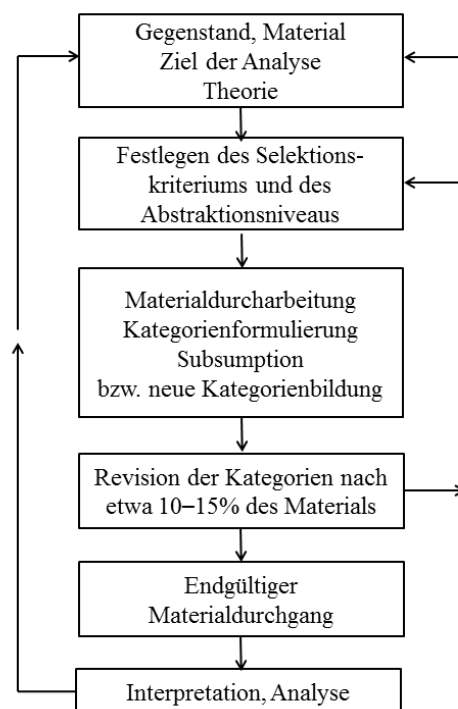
Gegenstand, Material
Ziel der Analyse
Theorie

Festlegen des Selektionskriteriums und des Abstraktionsniveaus

Materialdurcharbeitung
Kategorienformulierung
Subsumption
bzw. neue Kategorienbildung

Revision der Kategorien nach etwa 10–15% des Materials

Endgültiger Materialdurchgang

Interpretation, Analyse